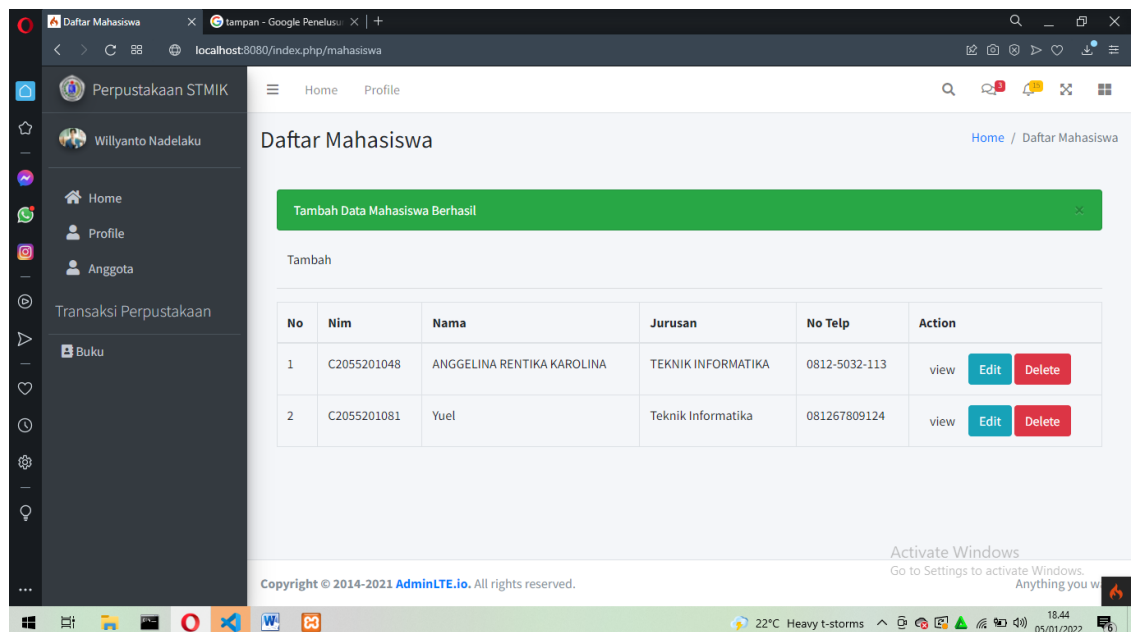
Daftar Mahasiswa
tampan - Google Penelusu
localhost:8080/index.php/mahasiswa

Perpustakaan STMIK
Home Profile
3 15

Willyanto Nadelaku
Home
Profile
Anggota
Transaksi Perpustakaan
Buku

Daftar Mahasiswa
Home / Daftar Mahasiswa

Tambah Data Mahasiswa Berhasil ×

Tambah

| No | Nim | Nama | Jurusan | No Telp | Action |
|---|---|---|---|---|---|
| 1 | C2055201048 | ANGGELINA RENTIKA KAROLINA | TEKNIK INFORMATIKA | 0812-5032-113 | view Edit Delete |
| 2 | C2055201081 | Yuel | Teknik Informatika | 081267809124 | view Edit Delete |

Activate Windows
Go to Settings to activate Windows.

Copyright © 2014-2021 AdminLTE.io. All rights reserved.
Anything you w

22°C Heavy t-storms 18.44 05/01/2022 6